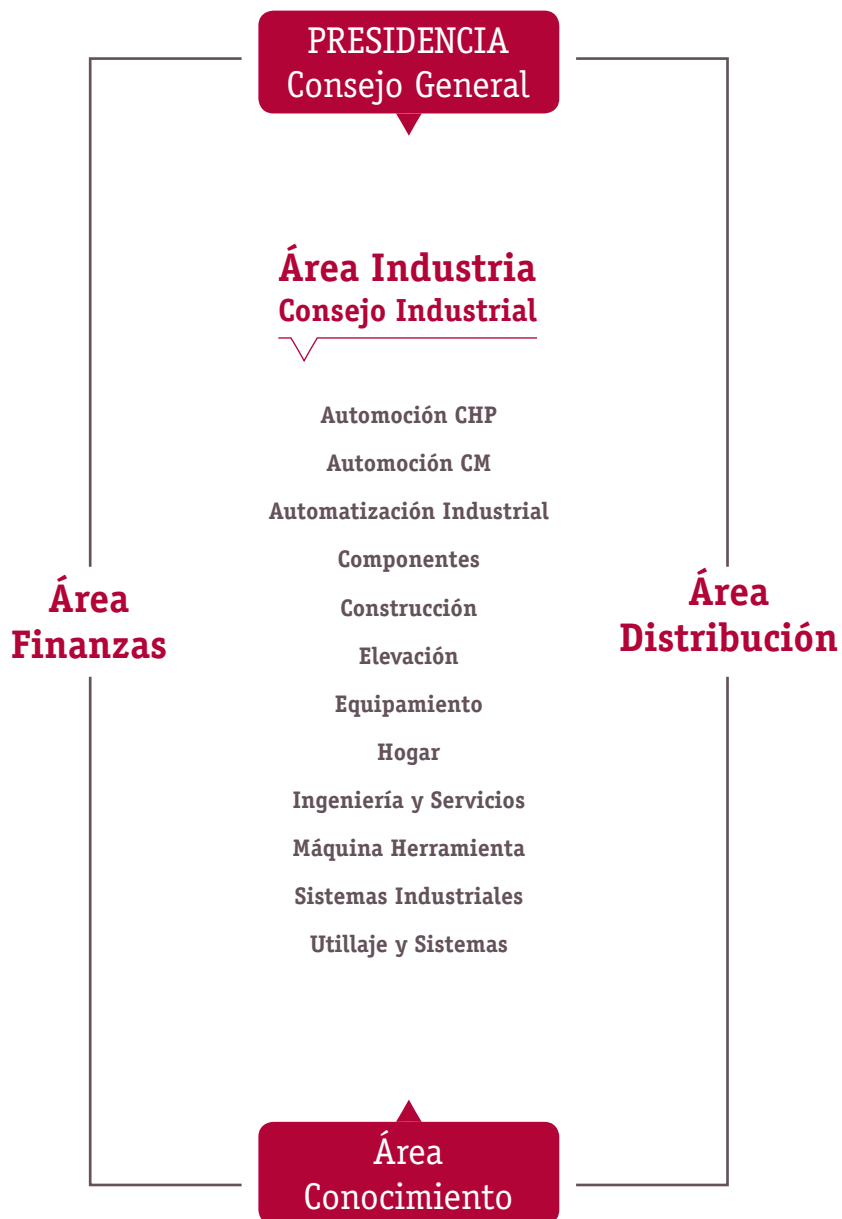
PRESIDENCIA
Consejo General

Área Industria
Consejo Industrial

Automoción CHP
Automoción CM
Automatización Industrial
Componentes
Construcción
Elevación
Equipamiento
Hogar
Ingeniería y Servicios
Máquina Herramienta
Sistemas Industriales
Utillaje y Sistemas

Área
Finanzas

Área
Distribución

Área
Conocimiento